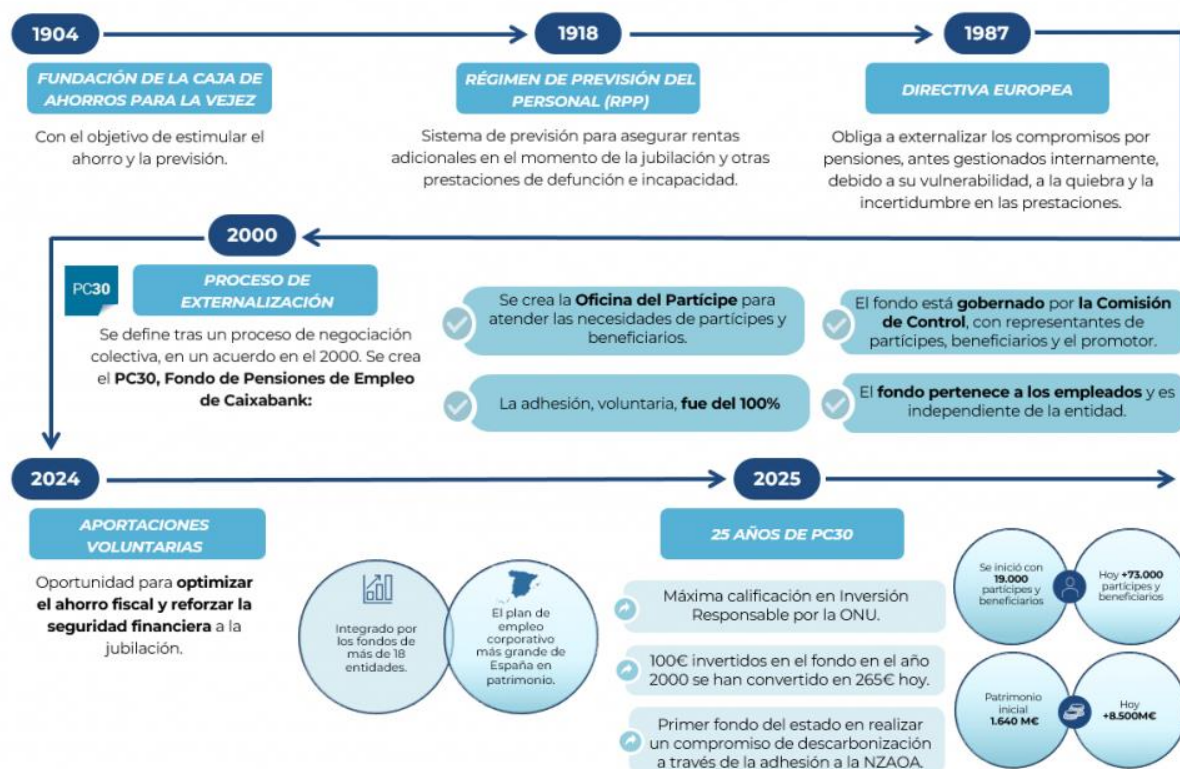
1904

FUNDACIÓN DE LA CAJA DE AHORROS PARA LA VEJEZ

Con el objetivo de estimular el ahorro y la previsión.

1918

RÉGIMEN DE PREVISIÓN DEL PERSONAL (RPP)

Sistema de previsión para asegurar rentas adicionales en el momento de la jubilación y otras prestaciones de defunción e incapacidad.

1987

DIRECTIVA EUROPEA

Obliga a externalizar los compromisos por pensiones, antes gestionados internamente, debido a su vulnerabilidad, a la quiebra y la incertidumbre en las prestaciones.

2000

PC30

PROCESO DE EXTERNALIZACIÓN

Se define tras un proceso de negociación colectiva, en un acuerdo en el 2000. Se crea el PC30, Fondo de Pensiones de Empleo de Caixabank:

Se crea la Oficina del Partícipe para atender las necesidades de partícipes y beneficiarios.

El fondo está gobernado por la Comisión de Control, con representantes de partícipes, beneficiarios y el promotor.

La adhesión, voluntaria, fue del 100%

El fondo pertenece a los empleados y es independiente de la entidad.

2024

APORTACIONES VOLUNTARIAS

Oportunidad para optimizar el ahorro fiscal y reforzar la seguridad financiera a la jubilación.

Integrado por los fondos de más de 18 entidades.

El plan de empleo corporativo más grande de España en patrimonio.

2025

25 AÑOS DE PC30

Máxima calificación en Inversión Responsable por la ONU.

100€ invertidos en el fondo en el año 2000 se han convertido en 265€ hoy.

Primer fondo del estado en realizar un compromiso de descarbonización a través de la adhesión a la NZAOA.

Se inició con 19.000 partícipes y beneficiarios

Hoy +73.000 partícipes y beneficiarios

Patrimonio inicial 1.640 M€

Hoy +8.500M€